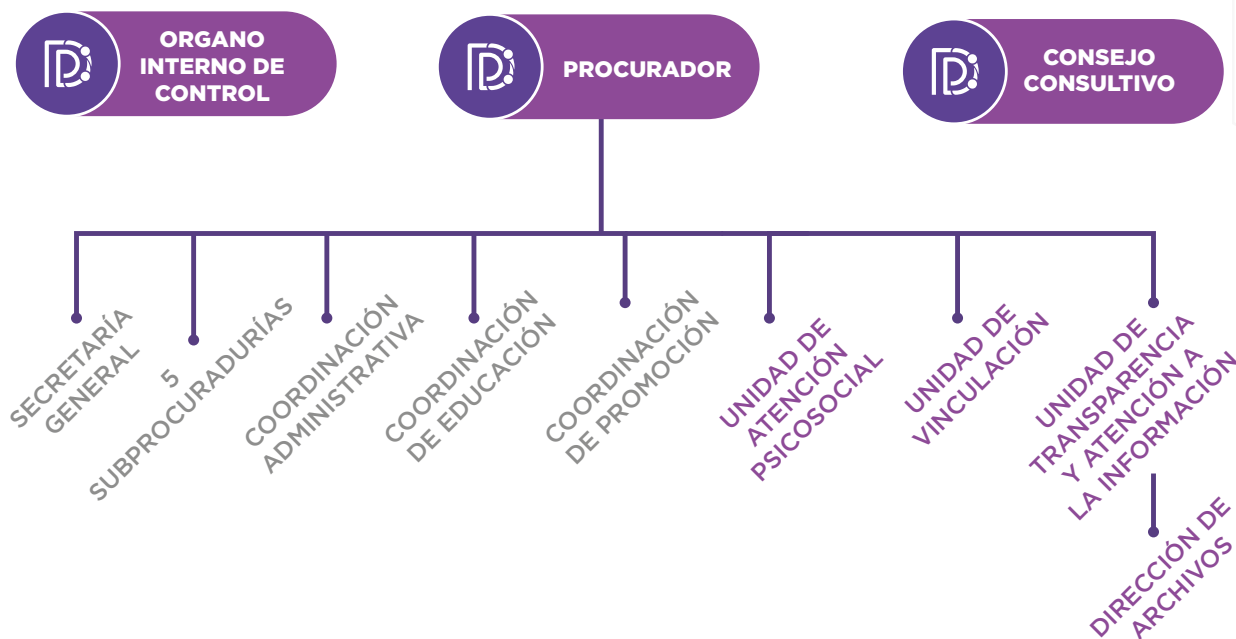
ORGANO INTERNO DE CONTROL

PROCURADOR

CONSEJO CONSULTIVO

SECRETARÍA GENERAL

5 SUBPROCURADURÍAS

COORDINACIÓN ADMINISTRATIVA

COORDINACIÓN DE EDUCACIÓN

COORDINACIÓN DE PROMOCIÓN

UNIDAD DE ATENCIÓN PSICOSOCIAL

UNIDAD DE VINCULACIÓN

UNIDAD DE TRANSPARENCIA Y ATENCIÓN A LA INFORMACIÓN

DIRECCIÓN DE ARCHIVOS